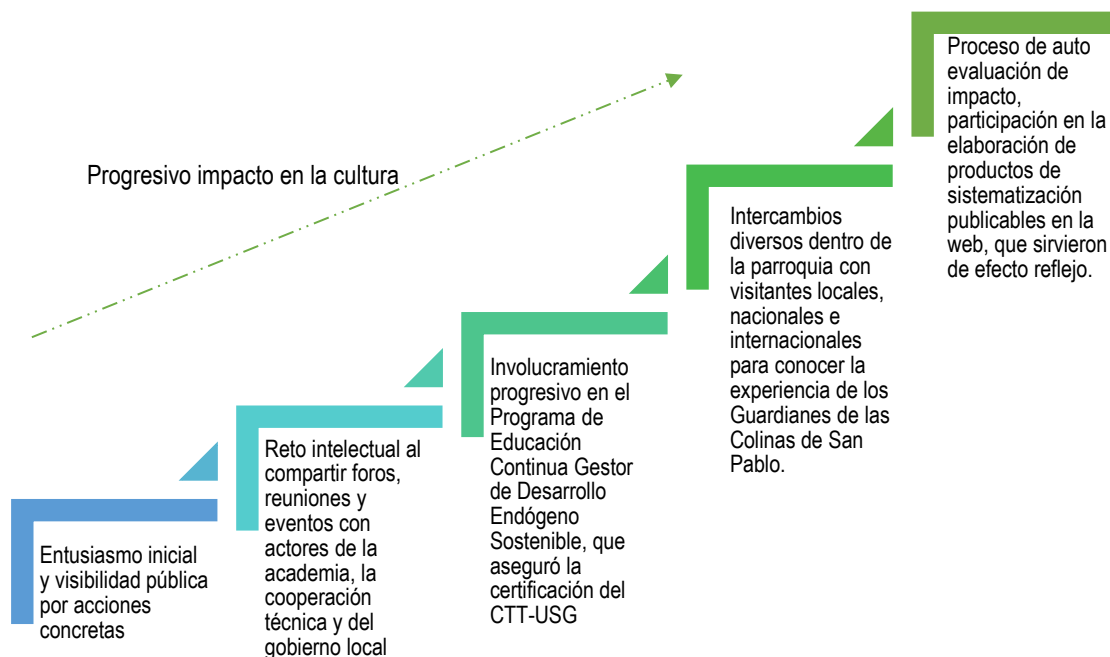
Progresivo impacto en la cultura

Entusiasmo inicial y visibilidad pública por acciones concretas

Reto intelectual al compartir foros, reuniones y eventos con actores de la academia, la cooperación técnica y del gobierno local

Involucramiento progresivo en el Programa de Educación Continua Gestor de Desarrollo Endógeno Sostenible, que aseguró la certificación del CTT-USG

Intercambios diversos dentro de la parroquia con visitantes locales, nacionales e internacionales para conocer la experiencia de los Guardianes de las Colinas de San Pablo.

Proceso de auto evaluación de impacto, participación en la elaboración de productos de sistematización publicables en la web, que sirvieron de efecto reflejo.